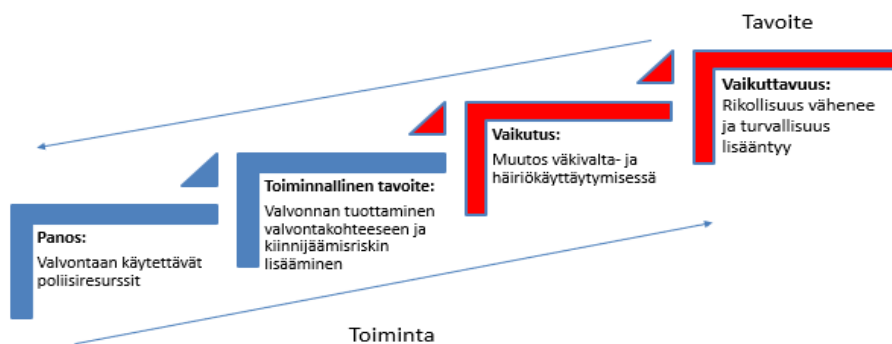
Tavoite

Vaikuttavuus:
Rikollisuus vähenee ja turvallisuus lisääntyy

Vaikutus:
Muutos väkivalta- ja häiriökäyttäytymisessä

Toiminnallinen tavoite:
Valvonnan tuottaminen valvontakohteeseen ja kiinnijäämisriskin lisääminen

Panos:
Valvontaan käytettävät poliisiresurssit

Toiminta